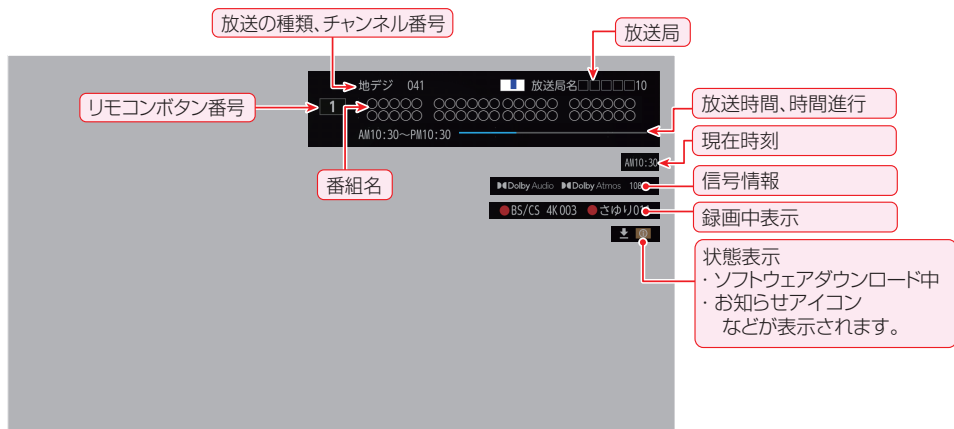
放送の種類、チャンネル番号

放送局

地デジ　041

放送局名□□□□□10

リモコンボタン番号

1

○○○○○　○○○○○○○○○○　○○○○○○
○○○○○　○○○○○○○○○○　○○○○○○

放送時間、時間進行

AM10:30〜PM10:30

現在時刻

AM10:30

番組名

信号情報

Dolby Audio　Dolby Atmos　108

BS/CS 4K 003　さゆり0

録画中表示

状態表示
・ソフトウェアダウンロード中
・お知らせアイコン
　などが表示されます。